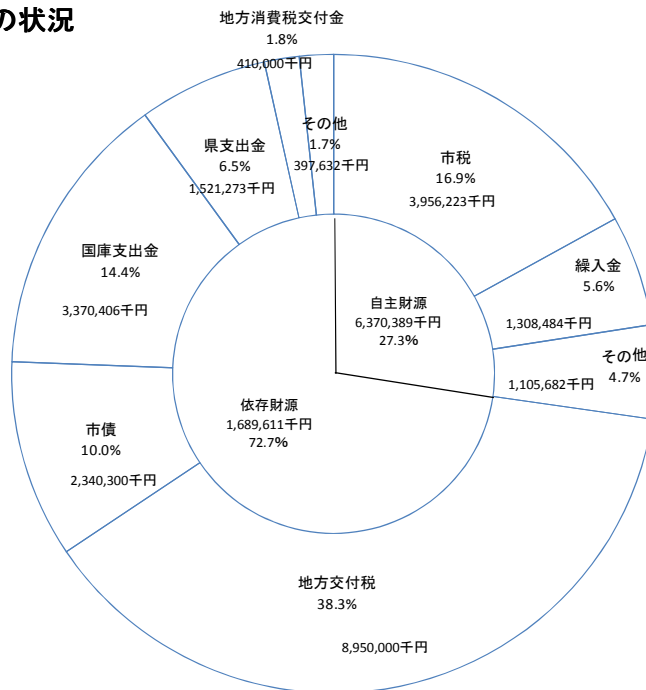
の状況

地方消費税交付金
1.8%
410,000千円

その他
1.7%
397,632千円

県支出金
6.5%
1,521,273千円

市税
16.9%
3,956,223千円

国庫支出金
14.4%
3,370,406千円

繰入金
5.6%
1,308,484千円

自主財源
6,370,389千円
27.3%

その他
4.7%
1,105,682千円

依存財源
1,689,611千円
72.7%

市債
10.0%
2,340,300千円

地方交付税
38.3%
8,950,000千円